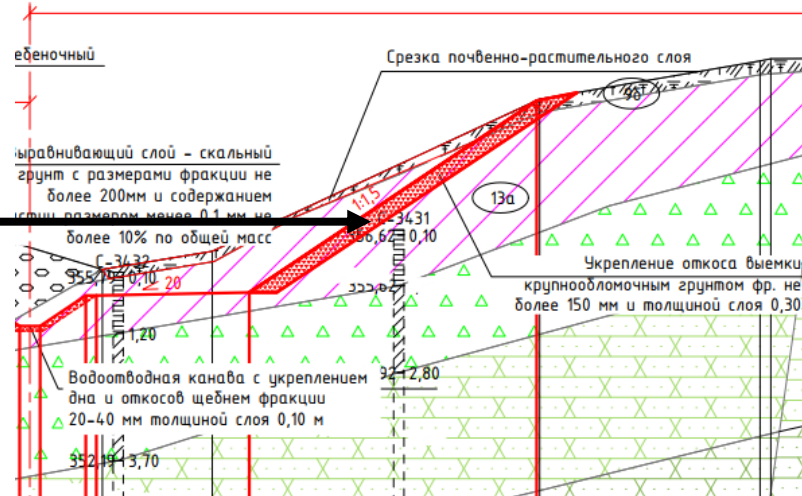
ебеночный

Срезка почвенно-растительного слоя

9б

ыравнивающий слой - скальный грунт с размерами фракции не более 200мм и содержанием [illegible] размером менее 0,1 мм не более 10% по общей масс

1:1,5

С-3431

356,62 0,10

13а

С-3432

355,79 0,10

20

355,62

Укрепление откоса выемки крупнообломочным грунтом фр. не более 150 мм и толщиной слоя 0,30

1,20

Водоотводная канава с укреплением дна и откосов щебнем фракции 20-40 мм толщиной слоя 0,10 м

92 2,80

352,19 3,70